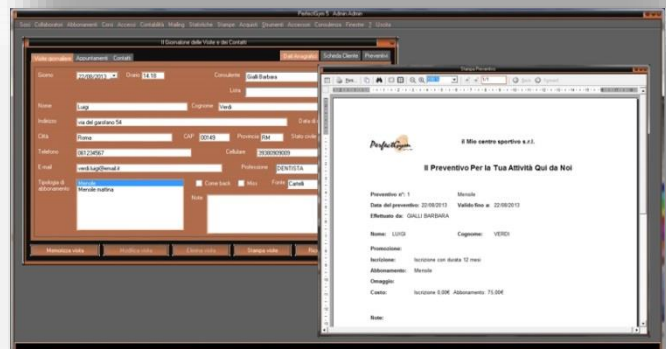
PerfectGym 5 . Admin Admin

Soci Collaboratori Abbonamenti Corsi Accessi Contabilità Mailing Statistiche Stampe Acquisti Strumenti Accessori Consulenza Finestre ? Uscita

Il Gestione delle Visite e dei Contatti

Visite giornaliere Appuntamenti Contatti

Dati Anagrafici Scheda Cliente Preventivo

Giorno 22/08/2013 Orario 14:18 Consulente Gialli Barbara

Lista

Nome Luigi Cognome Verdi

Indirizzo via del gerofano 54 Data di

Città Roma CAP 00149 Provincia RM Stato civile

Telefono 061234567 Cellulare 3939393939

E-mail verdi.luigi@email.it Professione DENTISTA

Tipologia di abbonamento Mensile Mensile mattina

Come back Misc Fonte Cartelli

Note

Memorizza visita Modifica visita Elimina visita Stampa visita

Stampa Preventivo

1 /1

PerfectGym

Il Mio centro sportivo s.r.l.

Il Preventivo Per la Tua Attività Qui da Noi

Preventivo n°: 1 Mensile

Data del preventivo: 22/08/2013 Valido fino a: 22/08/2013

Effettuato da: GIALLI BARBARA

Nome: LUIGI Cognome: VERDI

Promozione:

Iscrizione: Iscrizione con durata 12 mesi

Abbonamento: Mensile

Omaggio:

Costo: Iscrizione 0,00€ Abbonamento 75,00€

Note: